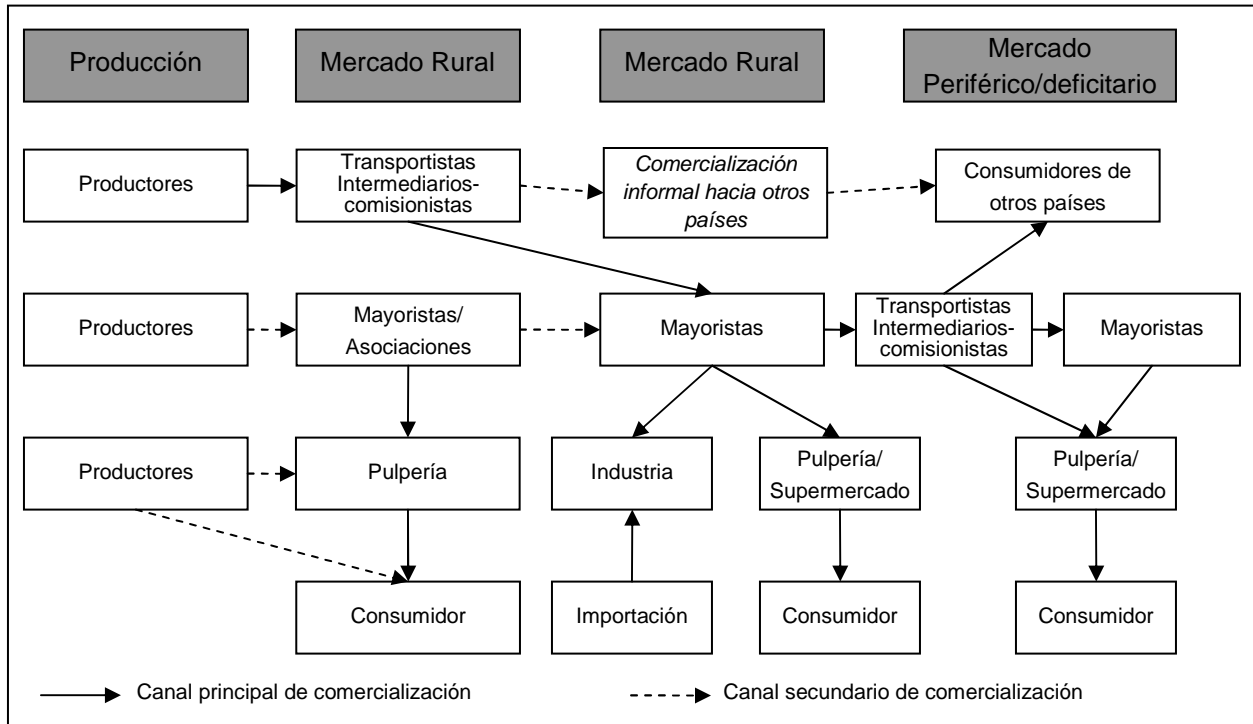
Producción

Mercado Rural

Mercado Rural

Mercado Periférico/deficitario

Productores

Transportistas Intermediarios-comisionistas

*Comercialización informal hacia otros países*

Consumidores de otros países

Productores

Mayoristas/ Asociaciones

Mayoristas

Transportistas Intermediarios-comisionistas

Mayoristas

Productores

Pulpería

Industria

Pulpería/ Supermercado

Pulpería/ Supermercado

Consumidor

Importación

Consumidor

Consumidor

Canal principal de comercialización

Canal secundario de comercialización